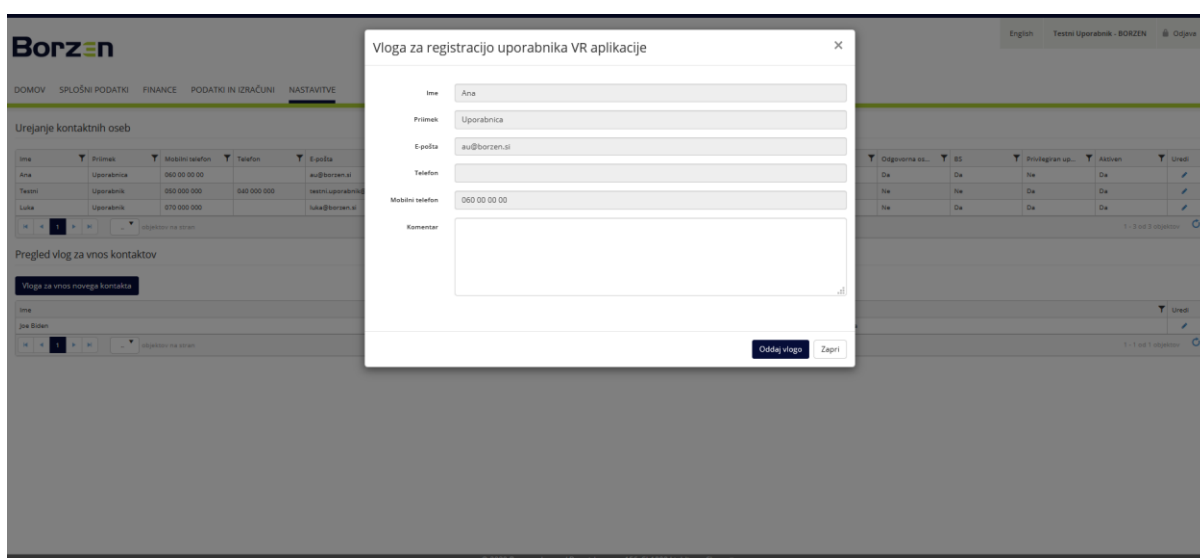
Borzen

English Testni Uporabnik - BORZEN Odjava

DOMOV SPLOŠNI PODATKI FINANCE PODATKI IN IZRAČUNI NASTAVITVE

Urejanje kontaktnih oseb

| Ime | Priimek | Mobilni telefon | Telefon | E-pošta | Odgovorna os... | BS | Privilegiran up... | Aktiven | Uredi |
|---|---|---|---|---|---|---|---|---|---|
| Ana | Uporabnica | 060 00 00 00 | | au@borzen.si | Da | Da | Ne | Da | |
| Testni | Uporabnik | 050 000 000 | 040 000 000 | testni.uporabnik@ | Ne | Ne | Da | Da | |
| Luka | Uporabnik | 070 000 000 | | luka@borzen.si | Ne | Da | Da | Da | |

1 objektov na stran 1 - 3 od 3 objektov

Pregled vlog za vnos kontaktov

Vloga za vnos novega kontakta

| Ime | Uredi |
|---|---|
| Joe Biden | |

1 objektov na stran 1 - 1 od 1 objektov

Vloga za registracijo uporabnika VR aplikacije ×

Ime Ana
Priimek Uporabnica
E-pošta au@borzen.si
Telefon
Mobilni telefon 060 00 00 00
Komentar

Oddaj vlogo Zapri